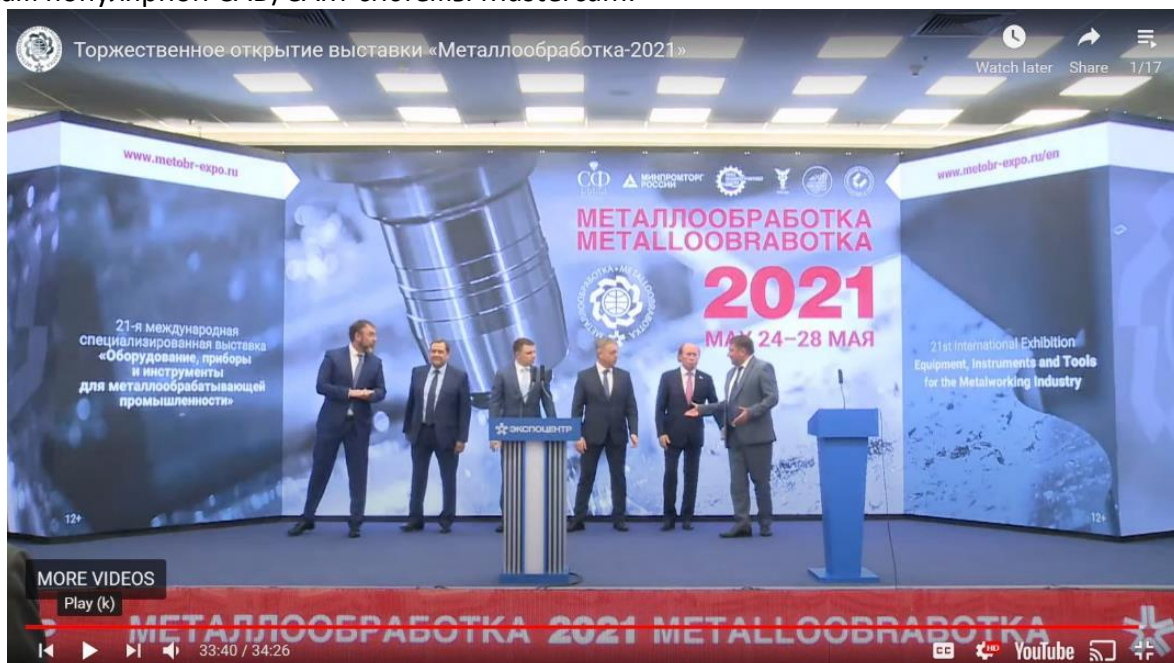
Торжественное открытие выставки «Металлообработка-2021»

Watch later Share 1/17

www.metobr-expo.ru

21-я международная специализированная выставка «Оборудование, приборы и инструменты для металлообрабатывающей промышленности»

12+

СФ МИНПРОМТОРГ РОССИИ

МЕТАЛЛООБРАБОТКА
METALLOOBRABOTKA
2021
MAY 24–28 МАЯ

www.metobr-expo.ru/en

21st International Exhibition Equipment, Instruments and Tools for the Metalworking Industry

12+

ЭКСПОЦЕНТР

MORE VIDEOS

Play (k)

МЕТАЛЛООБРАБОТКА 2021 METALLOOBRABOTKA

33:40 / 34:26

YouTube